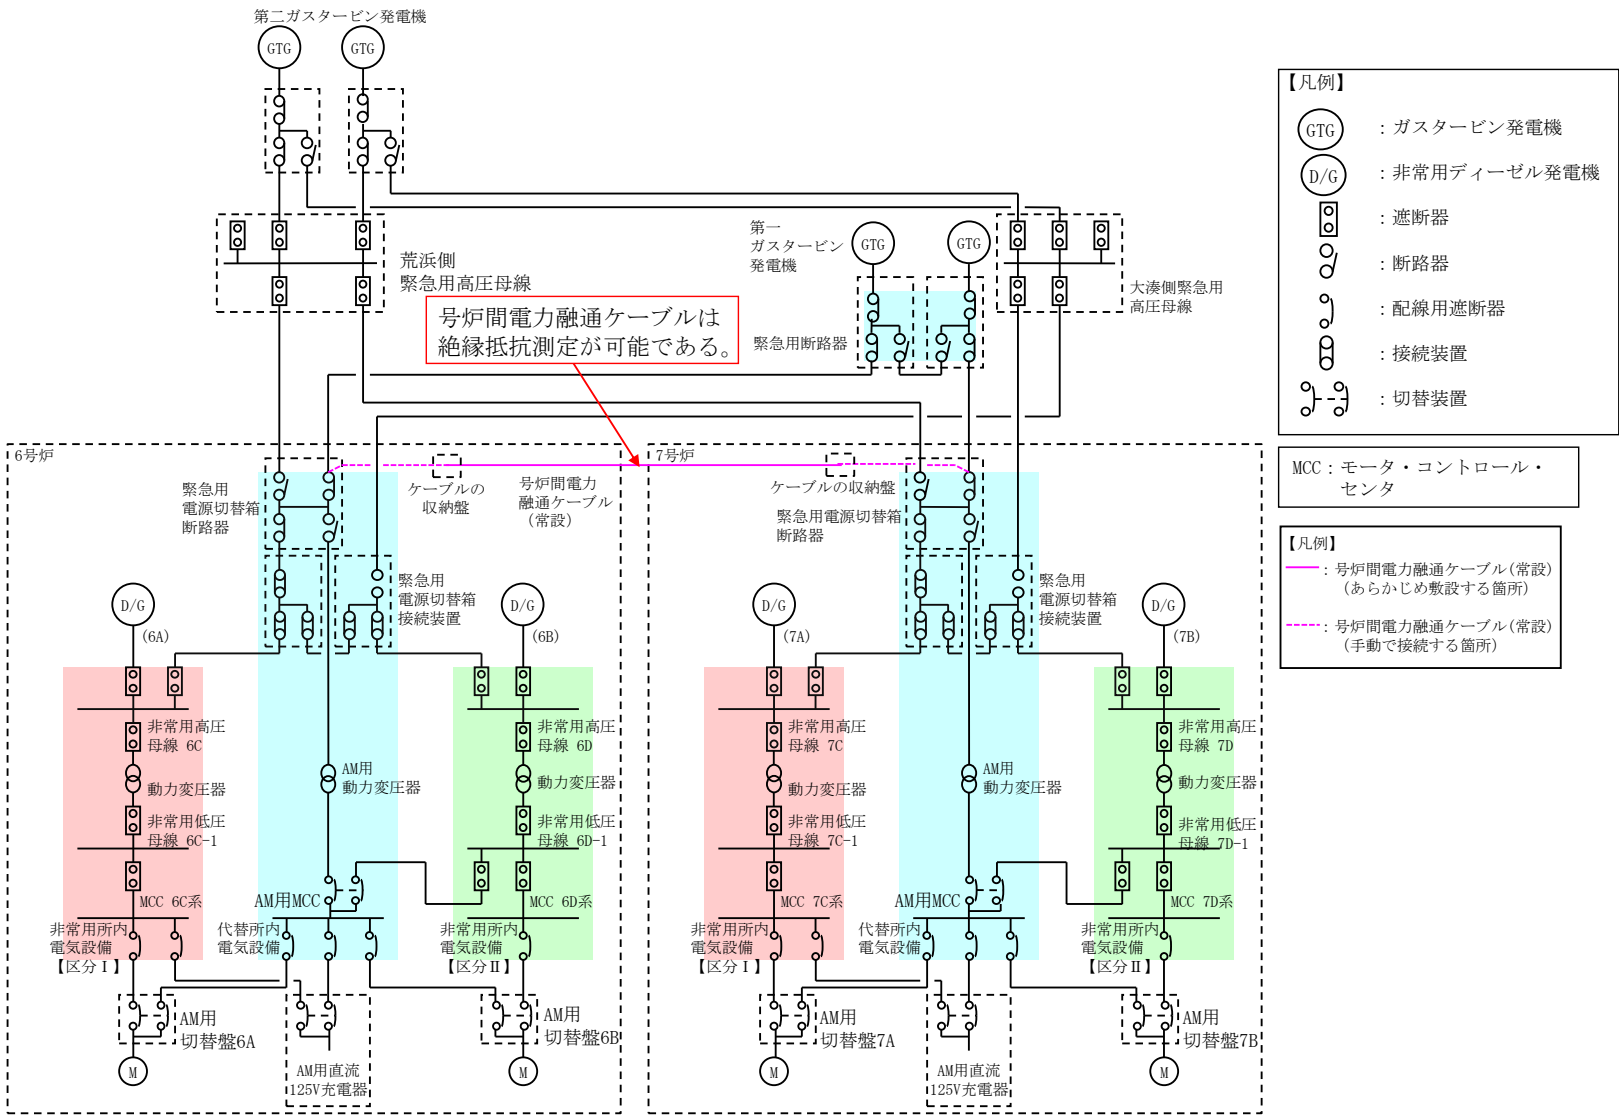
第二ガスタービン発電機

GTG GTG

荒浜側
緊急用高圧母線

号炉間電力融通ケーブルは
絶縁抵抗測定が可能である。

第一
ガスタービン
発電機

GTG GTG

緊急用断路器

大湊側緊急用
高圧母線

【凡例】
GTG ：ガスタービン発電機
D/G ：非常用ディーゼル発電機
：遮断器
：断路器
：配線用遮断器
：接続装置
：切替装置

MCC：モータ・コントロール・センタ

【凡例】
：号炉間電力融通ケーブル(常設)（あらかじめ敷設する箇所)
：号炉間電力融通ケーブル(常設)（手動で接続する箇所)

6号炉

緊急用
電源切替箱
断路器

ケーブルの
収納盤

号炉間電力
融通ケーブル
（常設）

緊急用
電源切替箱
接続装置

D/G
(6A)

D/G
(6B)

非常用高圧
母線 6C

動力変圧器

非常用低圧
母線 6C-1

MCC 6C系

AM用
動力変圧器

AM用MCC

非常用高圧
母線 6D

動力変圧器

非常用低圧
母線 6D-1

MCC 6D系

非常用所内
電気設備
【区分Ⅰ】

代替所内
電気設備

非常用所内
電気設備
【区分Ⅱ】

AM用
切替盤6A

AM用直流
125V充電器

AM用
切替盤6B

M M

7号炉

ケーブルの収納盤

緊急用電源切替箱
断路器

緊急用
電源切替箱
接続装置

D/G
(7A)

D/G
(7B)

非常用高圧
母線 7C

動力変圧器

非常用低圧
母線 7C-1

MCC 7C系

AM用
動力変圧器

AM用MCC

非常用高圧
母線 7D

動力変圧器

非常用低圧
母線 7D-1

MCC 7D系

非常用所内
電気設備
【区分Ⅰ】

代替所内
電気設備

非常用所内
電気設備
【区分Ⅱ】

AM用
切替盤7A

AM用直流
125V充電器

AM用
切替盤7B

M M